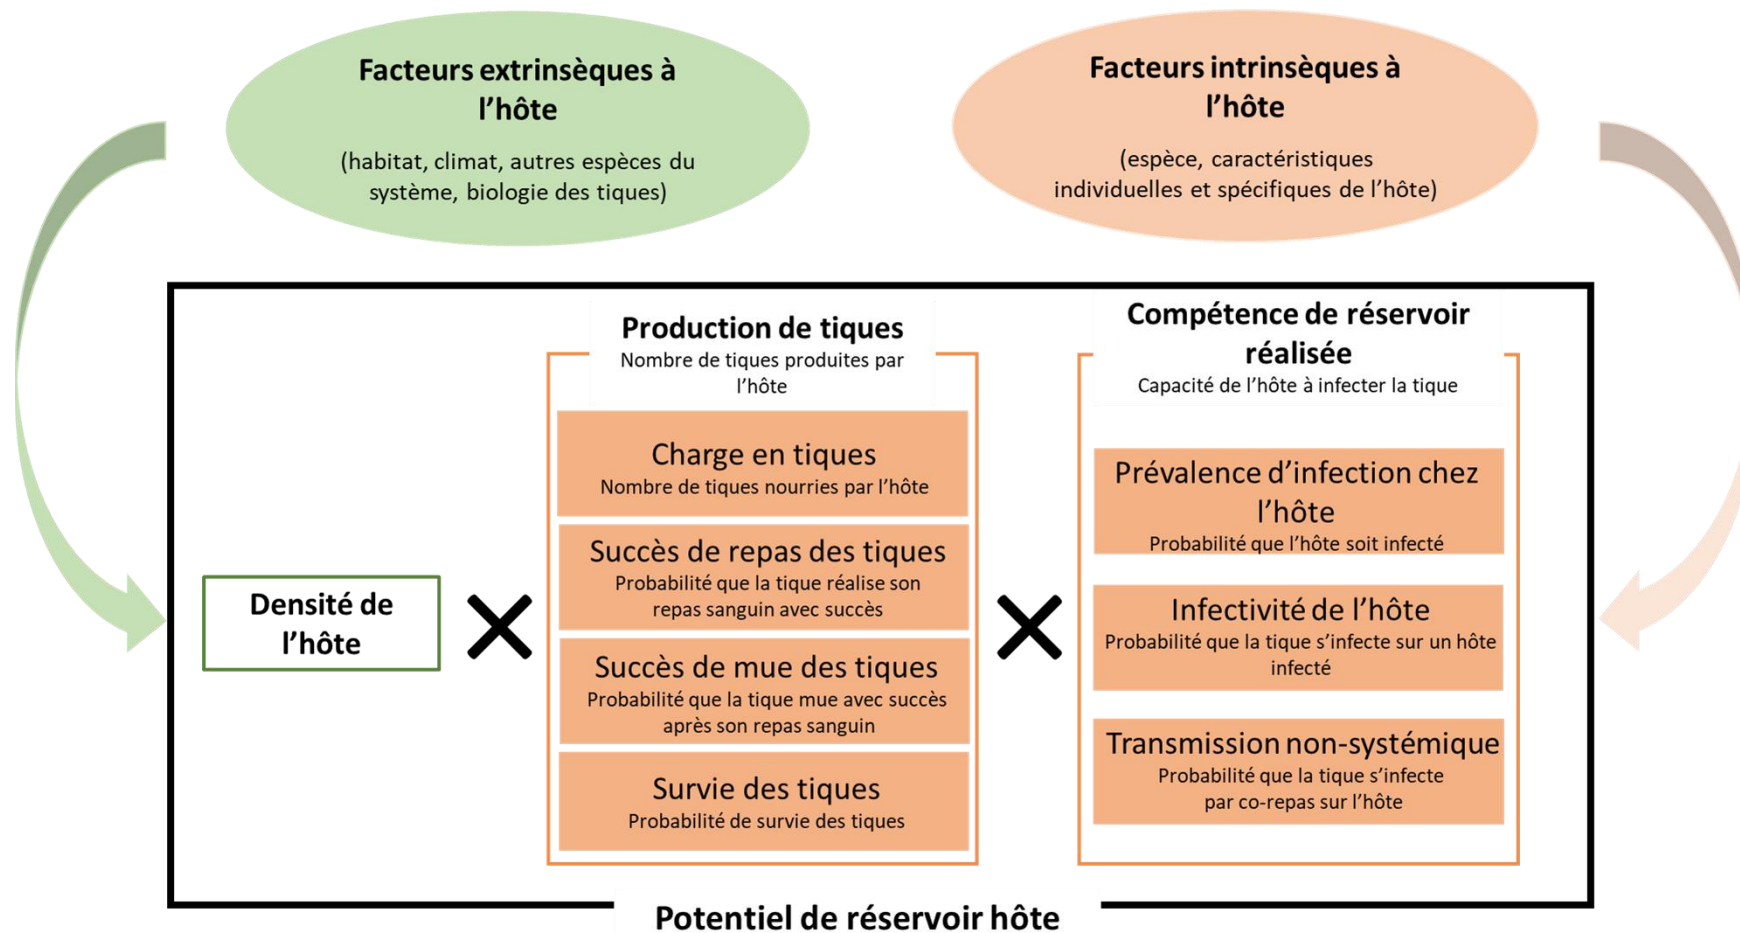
Facteurs extrinsèques à l'hôte

(habitat, climat, autres espèces du système, biologie des tiques)

Facteurs intrinsèques à l'hôte

(espèce, caractéristiques individuelles et spécifiques de l'hôte)

Densité de l'hôte

X

Production de tiques
Nombre de tiques produites par l'hôte

Charge en tiques
Nombre de tiques nourries par l'hôte

Succès de repas des tiques
Probabilité que la tique réalise son repas sanguin avec succès

Succès de mue des tiques
Probabilité que la tique mue avec succès après son repas sanguin

Survie des tiques
Probabilité de survie des tiques

X

Compétence de réservoir réalisée
Capacité de l'hôte à infecter la tique

Prévalence d'infection chez l'hôte
Probabilité que l'hôte soit infecté

Infectivité de l'hôte
Probabilité que la tique s'infecte sur un hôte infecté

Transmission non-systémique
Probabilité que la tique s'infecte par co-repas sur l'hôte

Potentiel de réservoir hôte